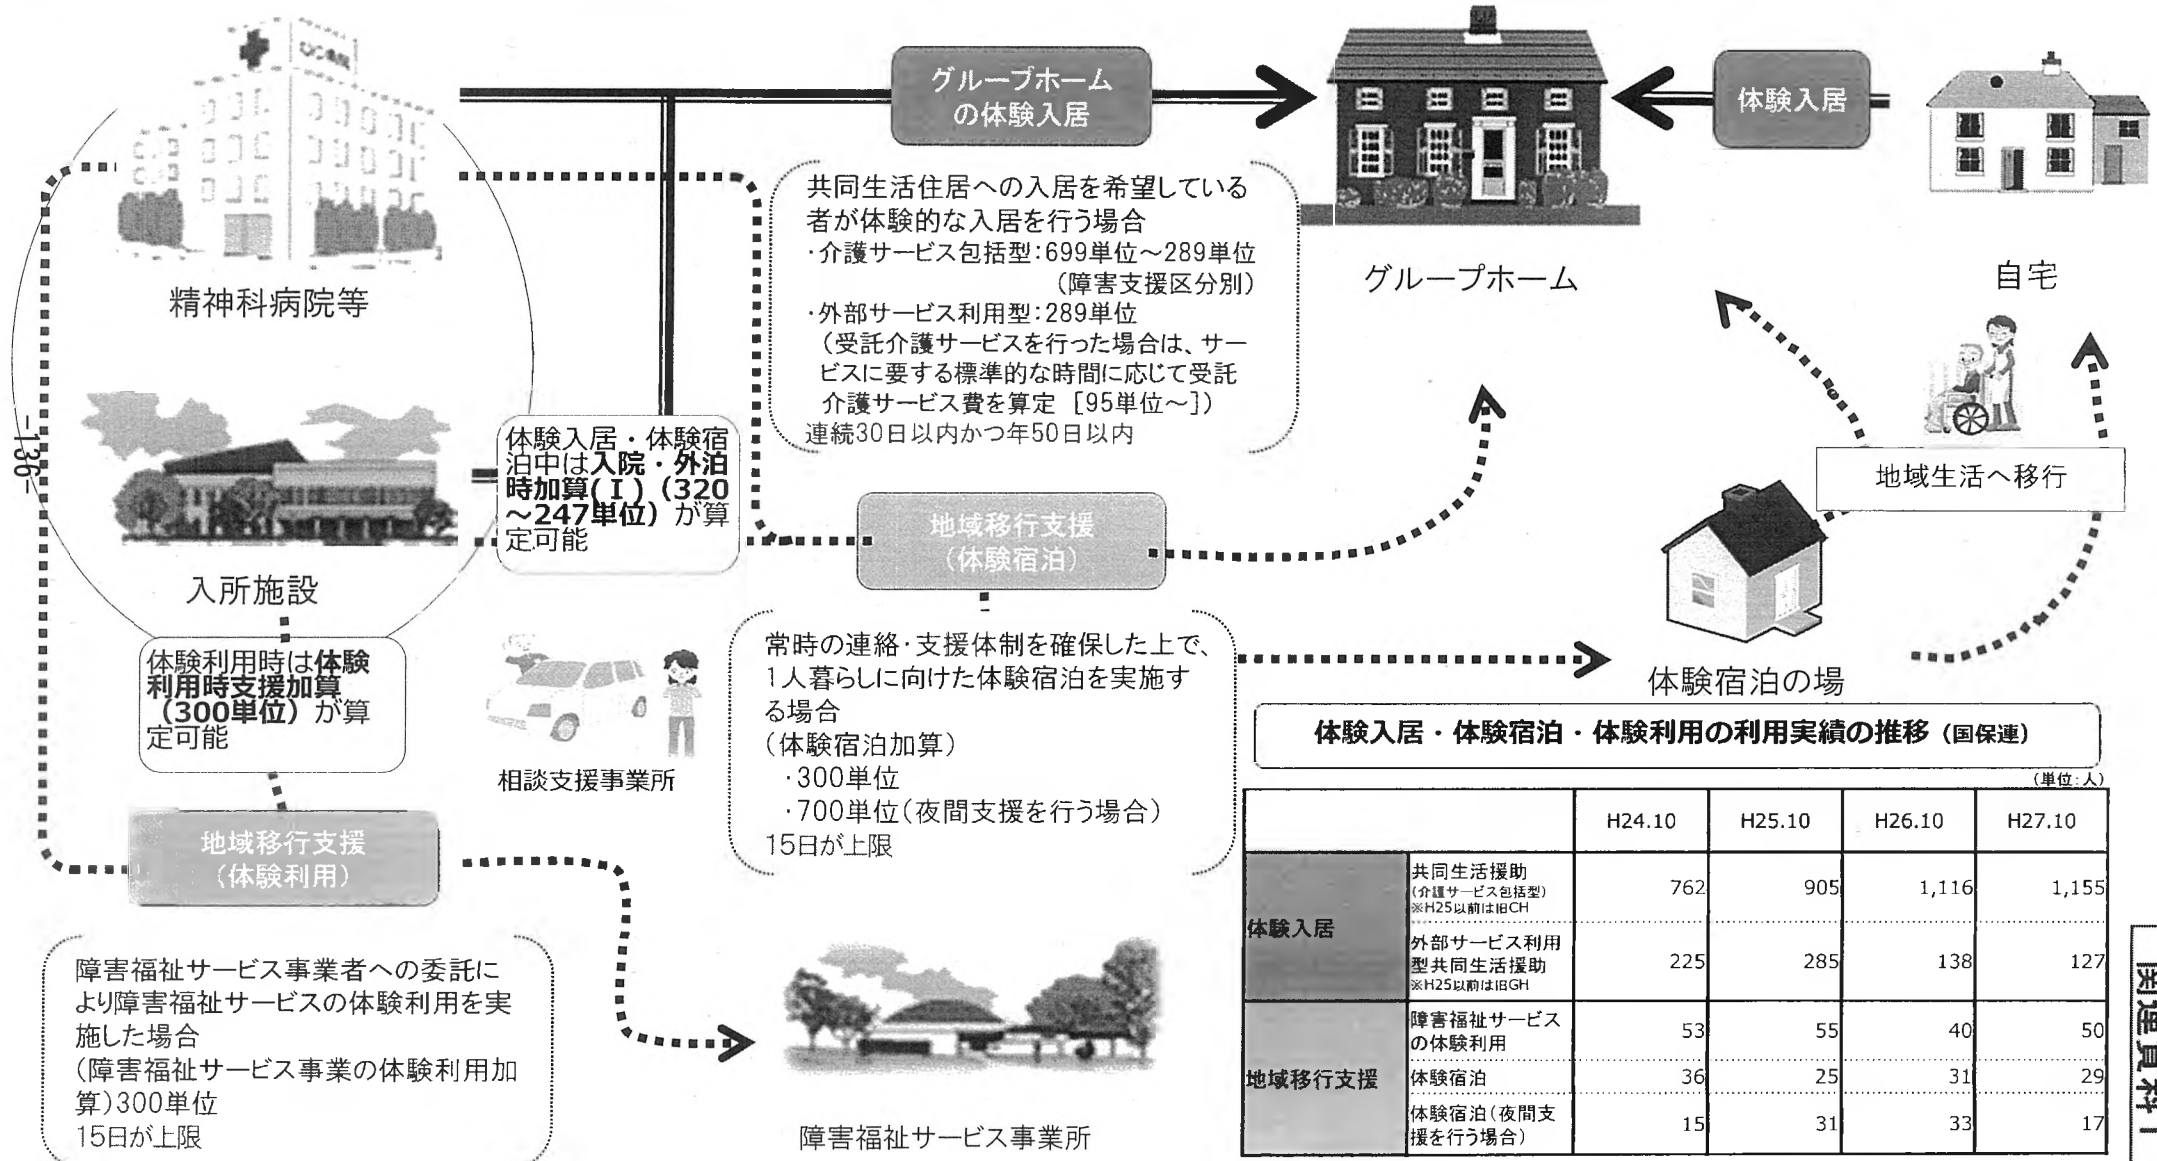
グループホームの体験入居

体験入居

精神科病院等

共同生活住居への入居を希望している者が体験的な入居を行う場合
・介護サービス包括型：699単位～289単位（障害支援区分別）
・外部サービス利用型：289単位（受託介護サービスを行った場合は、サービスに要する標準的な時間に応じて受託介護サービス費を算定 [95単位～]）
連続30日以内かつ年50日以内

グループホーム

自宅

-136-

入所施設

体験入居・体験宿泊中は入院・外泊時加算(Ⅰ)（320～247単位）が算定可能

地域移行支援（体験宿泊）

地域生活へ移行

体験利用時は体験利用時支援加算（300単位）が算定可能

相談支援事業所

常時の連絡・支援体制を確保した上で、1人暮らしに向けた体験宿泊を実施する場合
（体験宿泊加算）
・300単位
・700単位（夜間支援を行う場合）
15日が上限

体験宿泊の場

地域移行支援（体験利用）

障害福祉サービス事業者への委託により障害福祉サービスの体験利用を実施した場合
（障害福祉サービス事業の体験利用加算）300単位
15日が上限

障害福祉サービス事業所

体験入居・体験宿泊・体験利用の利用実績の推移（国保連）

（単位：人）

| | | H24.10 | H25.10 | H26.10 | H27.10 |
|---|---|---|---|---|---|
| 体験入居 | 共同生活援助（介護サービス包括型）※H25以前は旧CH | 762 | 905 | 1,116 | 1,155 |
| 体験入居 | 外部サービス利用型共同生活援助 ※H25以前は旧GH | 225 | 285 | 138 | 127 |
| 地域移行支援 | 障害福祉サービスの体験利用 | 53 | 55 | 40 | 50 |
| 地域移行支援 | 体験宿泊 | 36 | 25 | 31 | 29 |
| 地域移行支援 | 体験宿泊（夜間支援を行う場合） | 15 | 31 | 33 | 17 |

関連資料Ⅰ